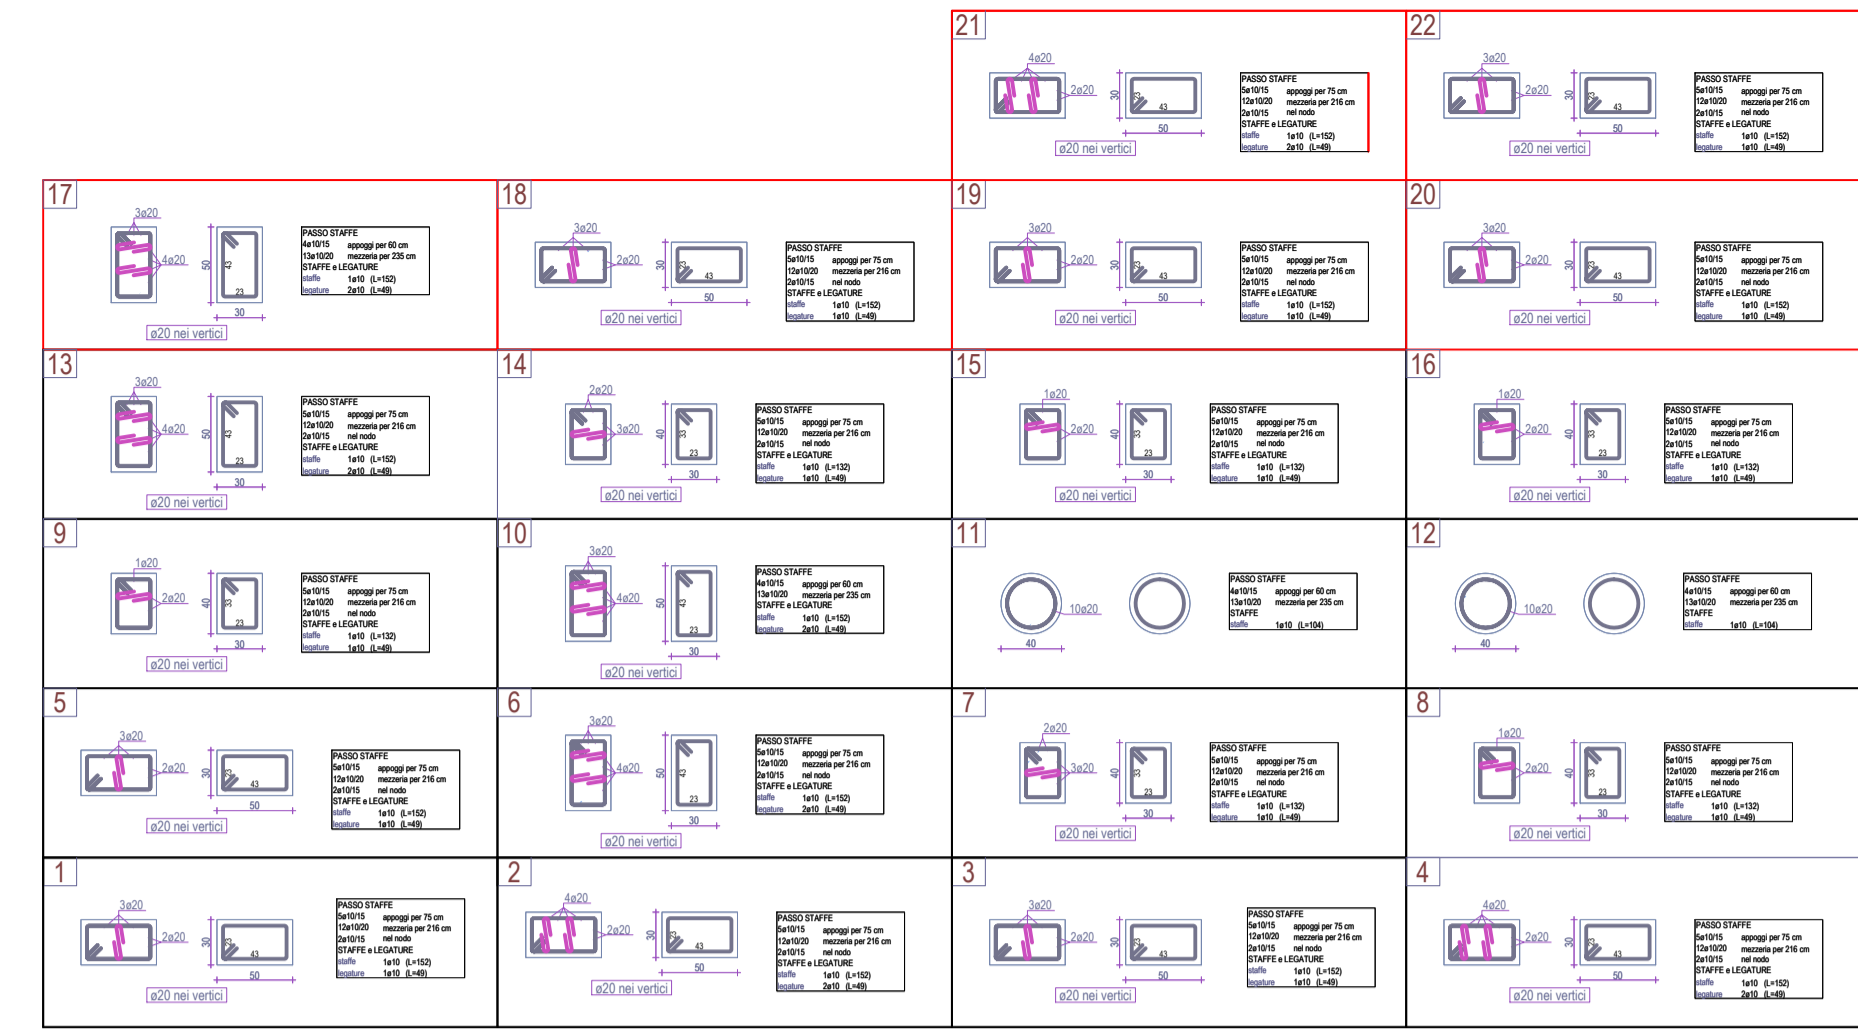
21

4ø20
2ø20
30
43
50
ø20 nei vertici

| PASSO STAFFE | |
|---|---|
| 5ø10/15 | appoggi per 75 cm |
| 12ø10/20 | mezzeria per 216 cm |
| 2ø10/15 | nel nodo |
| STAFFE e LEGATURE | |
| staffe | 1ø10 (L=152) |
| legature | 2ø10 (L=49) |

22

3ø20
2ø20
30
43
50
ø20 nei vertici

| PASSO STAFFE | |
|---|---|
| 5ø10/15 | appoggi per 75 cm |
| 12ø10/20 | mezzeria per 216 cm |
| 2ø10/15 | nel nodo |
| STAFFE e LEGATURE | |
| staffe | 1ø10 (L=152) |
| legature | 1ø10 (L=49) |

17

3ø20
4ø20
50
43
23
30
ø20 nei vertici

| PASSO STAFFE | |
|---|---|
| 4ø10/15 | appoggi per 60 cm |
| 13ø10/20 | mezzeria per 235 cm |
| STAFFE e LEGATURE | |
| staffe | 1ø10 (L=152) |
| legature | 2ø10 (L=49) |

18

3ø20
2ø20
30
43
50
ø20 nei vertici

| PASSO STAFFE | |
|---|---|
| 5ø10/15 | appoggi per 75 cm |
| 12ø10/20 | mezzeria per 216 cm |
| 2ø10/15 | nel nodo |
| STAFFE e LEGATURE | |
| staffe | 1ø10 (L=152) |
| legature | 1ø10 (L=49) |

19

3ø20
2ø20
30
43
50
ø20 nei vertici

| PASSO STAFFE | |
|---|---|
| 5ø10/15 | appoggi per 75 cm |
| 12ø10/20 | mezzeria per 216 cm |
| 2ø10/15 | nel nodo |
| STAFFE e LEGATURE | |
| staffe | 1ø10 (L=152) |
| legature | 1ø10 (L=49) |

20

3ø20
2ø20
30
43
50
ø20 nei vertici

| PASSO STAFFE | |
|---|---|
| 5ø10/15 | appoggi per 75 cm |
| 12ø10/20 | mezzeria per 216 cm |
| 2ø10/15 | nel nodo |
| STAFFE e LEGATURE | |
| staffe | 1ø10 (L=152) |
| legature | 1ø10 (L=49) |

13

3ø20
4ø20
50
43
23
30
ø20 nei vertici

| PASSO STAFFE | |
|---|---|
| 5ø10/15 | appoggi per 75 cm |
| 12ø10/20 | mezzeria per 216 cm |
| 2ø10/15 | nel nodo |
| STAFFE e LEGATURE | |
| staffe | 1ø10 (L=152) |
| legature | 2ø10 (L=49) |

14

2ø20
3ø20
40
33
23
30
ø20 nei vertici

| PASSO STAFFE | |
|---|---|
| 5ø10/15 | appoggi per 75 cm |
| 12ø10/20 | mezzeria per 216 cm |
| 2ø10/15 | nel nodo |
| STAFFE e LEGATURE | |
| staffe | 1ø10 (L=132) |
| legature | 1ø10 (L=49) |

15

1ø20
2ø20
40
33
23
30
ø20 nei vertici

| PASSO STAFFE | |
|---|---|
| 5ø10/15 | appoggi per 75 cm |
| 12ø10/20 | mezzeria per 216 cm |
| 2ø10/15 | nel nodo |
| STAFFE e LEGATURE | |
| staffe | 1ø10 (L=132) |
| legature | 1ø10 (L=49) |

16

1ø20
2ø20
40
33
23
30
ø20 nei vertici

| PASSO STAFFE | |
|---|---|
| 5ø10/15 | appoggi per 75 cm |
| 12ø10/20 | mezzeria per 216 cm |
| 2ø10/15 | nel nodo |
| STAFFE e LEGATURE | |
| staffe | 1ø10 (L=132) |
| legature | 1ø10 (L=49) |

9

1ø20
2ø20
40
33
23
30
ø20 nei vertici

| PASSO STAFFE | |
|---|---|
| 5ø10/15 | appoggi per 75 cm |
| 12ø10/20 | mezzeria per 216 cm |
| 2ø10/15 | nel nodo |
| STAFFE e LEGATURE | |
| staffe | 1ø10 (L=132) |
| legature | 1ø10 (L=49) |

10

3ø20
4ø20
50
43
23
30
ø20 nei vertici

| PASSO STAFFE | |
|---|---|
| 4ø10/15 | appoggi per 60 cm |
| 13ø10/20 | mezzeria per 235 cm |
| STAFFE e LEGATURE | |
| staffe | 1ø10 (L=152) |
| legature | 2ø10 (L=49) |

11

10ø20
40

| PASSO STAFFE | |
|---|---|
| 4ø10/15 | appoggi per 60 cm |
| 13ø10/20 | mezzeria per 235 cm |
| STAFFE | |
| staffe | 1ø10 (L=104) |

12

10ø20
40

| PASSO STAFFE | |
|---|---|
| 4ø10/15 | appoggi per 60 cm |
| 13ø10/20 | mezzeria per 235 cm |
| STAFFE | |
| staffe | 1ø10 (L=104) |

5

3ø20
2ø20
30
43
50
ø20 nei vertici

| PASSO STAFFE | |
|---|---|
| 5ø10/15 | appoggi per 75 cm |
| 12ø10/20 | mezzeria per 216 cm |
| 2ø10/15 | nel nodo |
| STAFFE e LEGATURE | |
| staffe | 1ø10 (L=152) |
| legature | 1ø10 (L=49) |

6

3ø20
4ø20
50
43
23
30
ø20 nei vertici

| PASSO STAFFE | |
|---|---|
| 5ø10/15 | appoggi per 75 cm |
| 12ø10/20 | mezzeria per 216 cm |
| 2ø10/15 | nel nodo |
| STAFFE e LEGATURE | |
| staffe | 1ø10 (L=152) |
| legature | 2ø10 (L=49) |

7

2ø20
3ø20
40
33
23
30
ø20 nei vertici

| PASSO STAFFE | |
|---|---|
| 5ø10/15 | appoggi per 75 cm |
| 12ø10/20 | mezzeria per 216 cm |
| 2ø10/15 | nel nodo |
| STAFFE e LEGATURE | |
| staffe | 1ø10 (L=132) |
| legature | 1ø10 (L=49) |

8

1ø20
2ø20
40
33
23
30
ø20 nei vertici

| PASSO STAFFE | |
|---|---|
| 5ø10/15 | appoggi per 75 cm |
| 12ø10/20 | mezzeria per 216 cm |
| 2ø10/15 | nel nodo |
| STAFFE e LEGATURE | |
| staffe | 1ø10 (L=132) |
| legature | 1ø10 (L=49) |

1

3ø20
2ø20
30
43
50
ø20 nei vertici

| PASSO STAFFE | |
|---|---|
| 5ø10/15 | appoggi per 75 cm |
| 12ø10/20 | mezzeria per 216 cm |
| 2ø10/15 | nel nodo |
| STAFFE e LEGATURE | |
| staffe | 1ø10 (L=152) |
| legature | 1ø10 (L=49) |

2

4ø20
2ø20
30
43
50
ø20 nei vertici

| PASSO STAFFE | |
|---|---|
| 5ø10/15 | appoggi per 75 cm |
| 12ø10/20 | mezzeria per 216 cm |
| 2ø10/15 | nel nodo |
| STAFFE e LEGATURE | |
| staffe | 1ø10 (L=152) |
| legature | 2ø10 (L=49) |

3

3ø20
2ø20
30
43
50
ø20 nei vertici

| PASSO STAFFE | |
|---|---|
| 5ø10/15 | appoggi per 75 cm |
| 12ø10/20 | mezzeria per 216 cm |
| 2ø10/15 | nel nodo |
| STAFFE e LEGATURE | |
| staffe | 1ø10 (L=152) |
| legature | 1ø10 (L=49) |

4

4ø20
2ø20
30
43
50
ø20 nei vertici

| PASSO STAFFE | |
|---|---|
| 5ø10/15 | appoggi per 75 cm |
| 12ø10/20 | mezzeria per 216 cm |
| 2ø10/15 | nel nodo |
| STAFFE e LEGATURE | |
| staffe | 1ø10 (L=152) |
| legature | 2ø10 (L=49) |